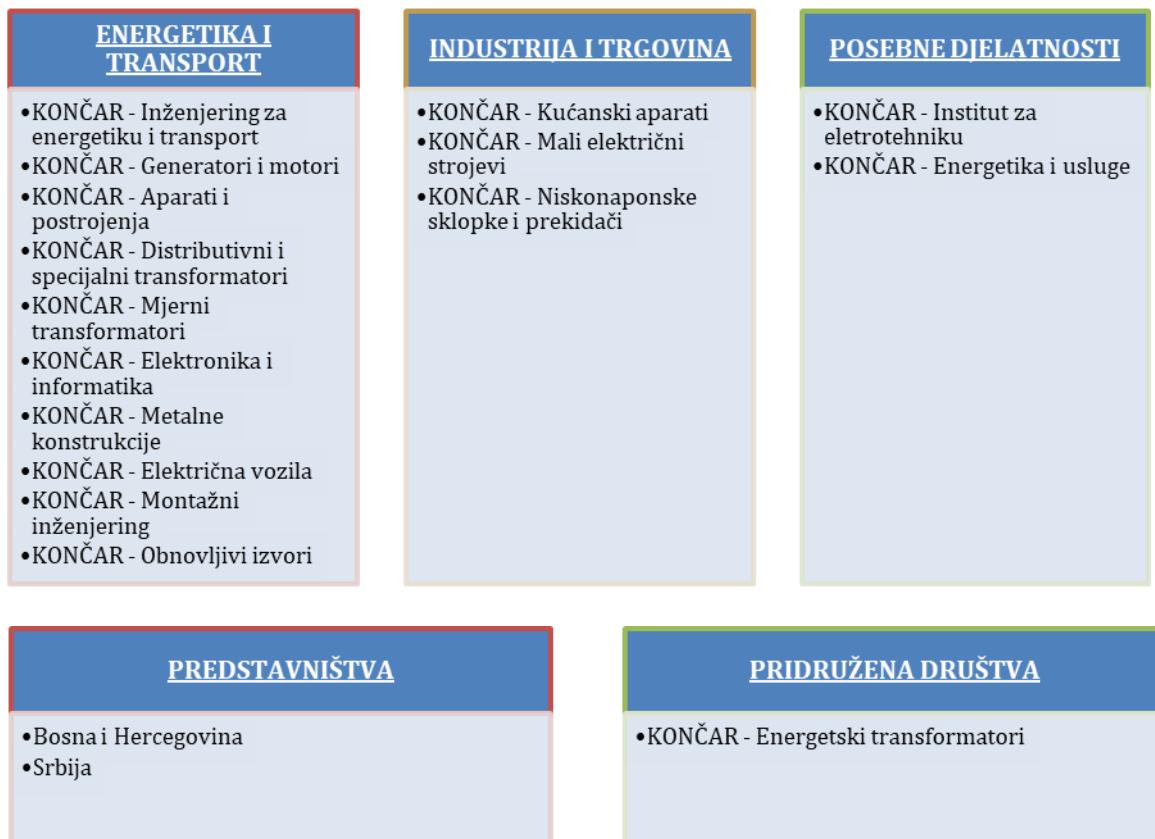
ENERGETIKA I TRANSPORT

•KONČAR - Inženjering za energetiku i transport
•KONČAR - Generatori i motori
•KONČAR - Aparati i postrojenja
•KONČAR - Distributivni i specijalni transformatori
•KONČAR - Mjerni transformatori
•KONČAR - Elektronika i informatika
•KONČAR - Metalne konstrukcije
•KONČAR - Električna vozila
•KONČAR - Montažni inženjering
•KONČAR - Obnovljivi izvori

INDUSTRIJA I TRGOVINA

•KONČAR - Kućanski aparati
•KONČAR - Mali električni strojevi
•KONČAR - Niskonaponske sklopke i prekidači

POSEBNE DJELATNOSTI

•KONČAR - Institut za eletrotehniku
•KONČAR - Energetika i usluge

PREDSTAVNIŠTVA

•Bosna i Hercegovina
•Srbija

PRIDRUŽENA DRUŠTVA

•KONČAR - Energetski transformatori